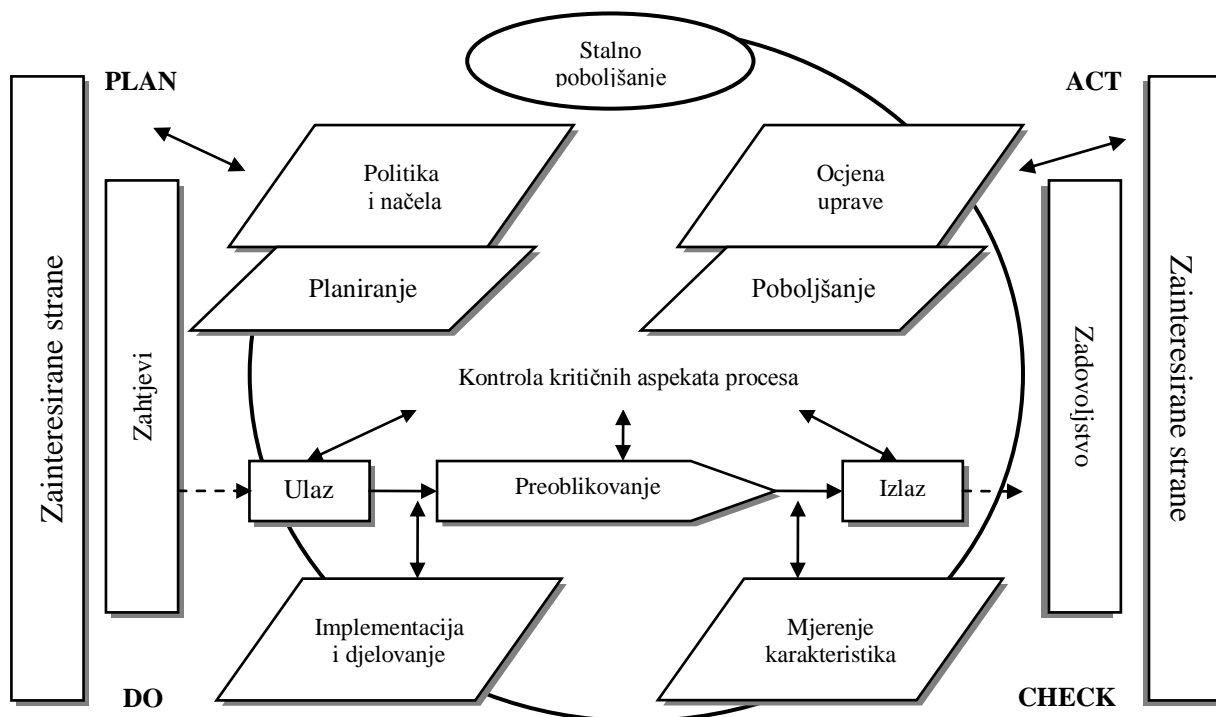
Stalno poboljšanje

PLAN

ACT

Zainteresirane strane

Zahtjevi

Politika i načela

Planiranje

Ocjena uprave

Poboljšanje

Zadovoljstvo

Zainteresirane strane

Kontrola kritičnih aspekata procesa

Ulaz

Preoblikovanje

Izlaz

Implementacija i djelovanje

Mjerenje karakteristika

DO

CHECK